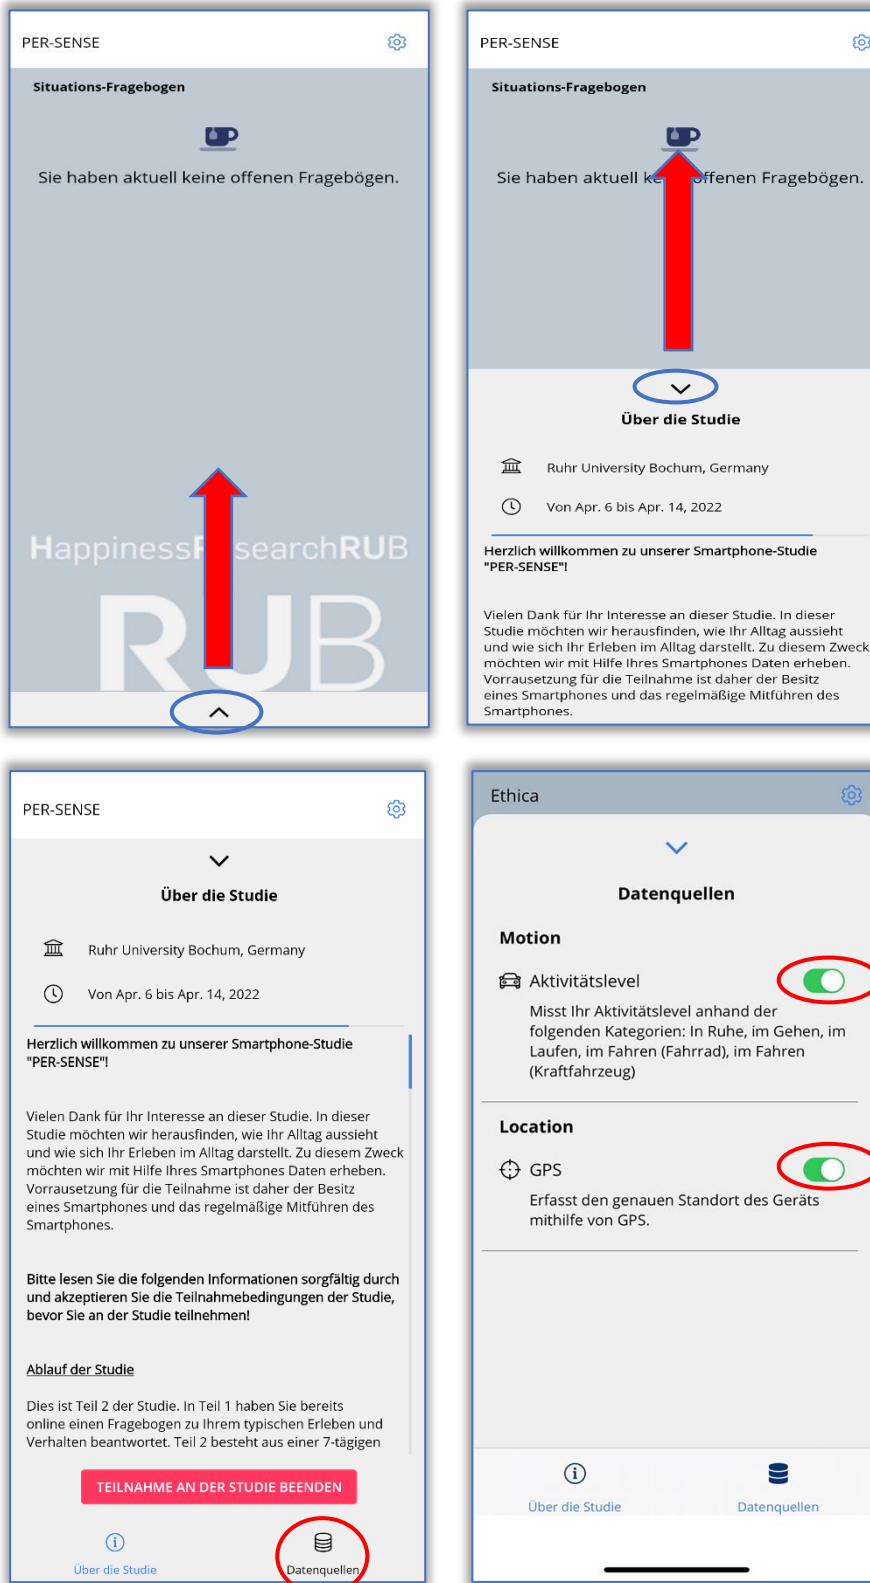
PER-SENSE

Situations-Fragebogen

Sie haben aktuell keine offenen Fragebögen.

HappinessR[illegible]searchRUB

RUB

PER-SENSE

Situations-Fragebogen

Sie haben aktuell k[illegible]ffenen Fragebögen.

Über die Studie

Ruhr University Bochum, Germany

Von Apr. 6 bis Apr. 14, 2022

Herzlich willkommen zu unserer Smartphone-Studie "PER-SENSE"!

Vielen Dank für Ihr Interesse an dieser Studie. In dieser Studie möchten wir herausfinden, wie Ihr Alltag aussieht und wie sich Ihr Erleben im Alltag darstellt. Zu diesem Zweck möchten wir mit Hilfe Ihres Smartphones Daten erheben. Vorrausetzung für die Teilnahme ist daher der Besitz eines Smartphones und das regelmäßige Mitführen des Smartphones.

PER-SENSE

Über die Studie

Ruhr University Bochum, Germany

Von Apr. 6 bis Apr. 14, 2022

Herzlich willkommen zu unserer Smartphone-Studie "PER-SENSE"!

Vielen Dank für Ihr Interesse an dieser Studie. In dieser Studie möchten wir herausfinden, wie Ihr Alltag aussieht und wie sich Ihr Erleben im Alltag darstellt. Zu diesem Zweck möchten wir mit Hilfe Ihres Smartphones Daten erheben. Vorrausetzung für die Teilnahme ist daher der Besitz eines Smartphones und das regelmäßige Mitführen des Smartphones.

Bitte lesen Sie die folgenden Informationen sorgfältig durch und akzeptieren Sie die Teilnahmebedingungen der Studie, bevor Sie an der Studie teilnehmen!

Ablauf der Studie

Dies ist Teil 2 der Studie. In Teil 1 haben Sie bereits online einen Fragebogen zu Ihrem typischen Erleben und Verhalten beantwortet. Teil 2 besteht aus einer 7-tägigen

TEILNAHME AN DER STUDIE BEENDEN

Über die Studie

Datenquellen

Ethica

Datenquellen

Motion

Aktivitätslevel

Misst Ihr Aktivitätslevel anhand der folgenden Kategorien: In Ruhe, im Gehen, im Laufen, im Fahren (Fahrrad), im Fahren (Kraftfahrzeug)

Location

GPS

Erfasst den genauen Standort des Geräts mithilfe von GPS.

Über die Studie

Datenquellen